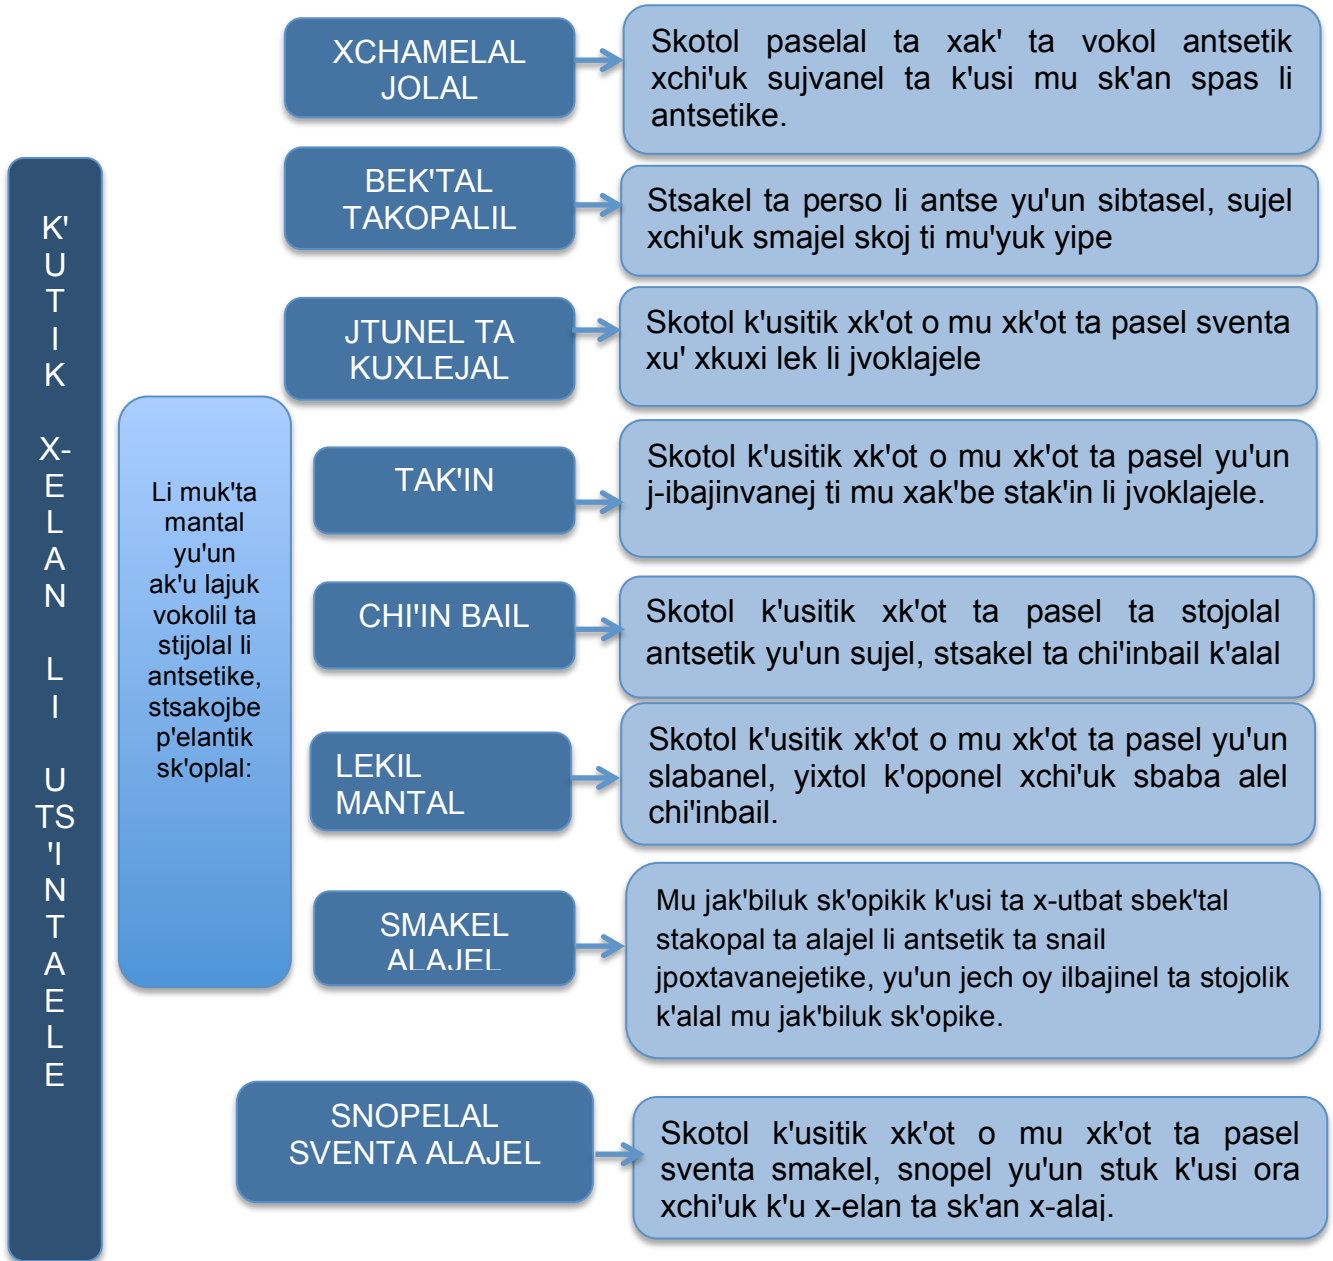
K'UTIK X-ELAN LI UTS'INTAELE

Li muk'ta mantal yu'un ak'u lajuk vokolil ta stijolal li antsetike, stsakojbe p'elantik sk'oplal:

XCHAMELAL JOLAL

Skotol paselal ta xak' ta vokol antsetik xchi'uk sujvanel ta k'usi mu sk'an spas li antsetike.

BEK'TAL TAKOPALIL

Stsakel ta perso li antse yu'un sibtasel, sujel xchi'uk smajel skoj ti mu'yuk yipe

JTUNEL TA KUXLEJAL

Skotol k'usitik xk'ot o mu xk'ot ta pasel sventa xu' xkuxi lek li jvoklajele

TAK'IN

Skotol k'usitik xk'ot o mu xk'ot ta pasel yu'un j-ibajinvanej ti mu xak'be stak'in li jvoklajele.

CHI'IN BAIL

Skotol k'usitik xk'ot ta pasel ta stojolal antsetik yu'un sujel, stsakel ta chi'inbail k'alal

LEKIL MANTAL

Skotol k'usitik xk'ot o mu xk'ot ta pasel yu'un slabanel, yixtol k'oponel xchi'uk sbaba alel chi'inbail.

SMAKEL ALAJEL

Mu jak'biluk sk'opikik k'usi ta x-utbat sbek'tal stakopal ta alajel li antsetik ta snail jpoxtavanejetike, yu'un jech oy ilbajinel ta stojolik k'alal mu jak'biluk sk'opike.

SNOPELAL SVENTA ALAJEL

Skotol k'usitik xk'ot o mu xk'ot ta pasel sventa smakel, snopel yu'un stuk k'usi ora xchi'uk k'u x-elan ta sk'an x-alaj.